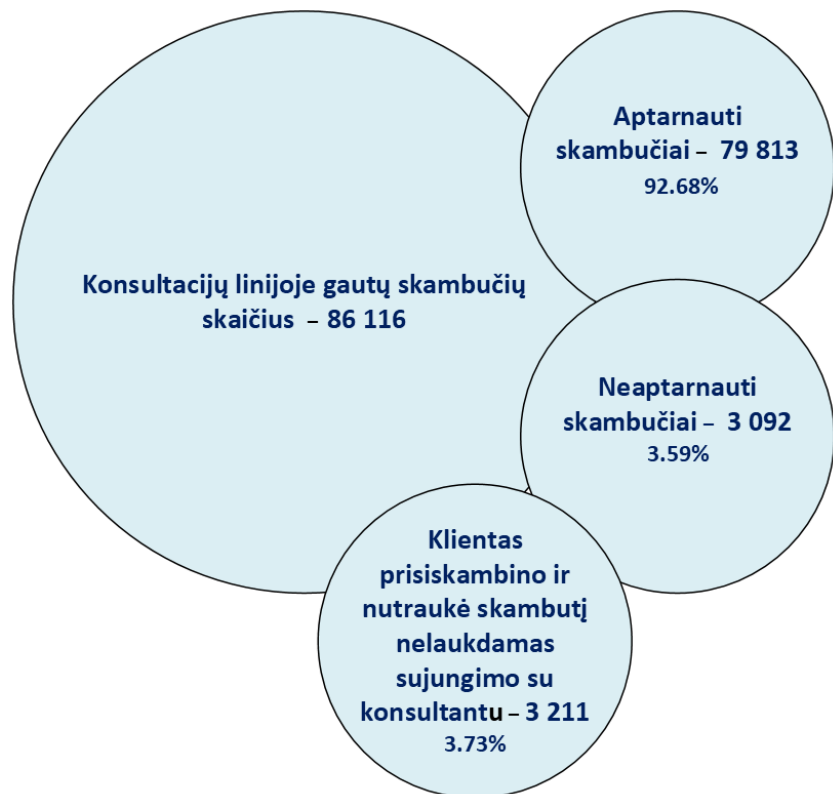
Konsultacijų linijoje gautų skambučių skaičius – 86 116

Aptarnauti skambučiai – 79 813
92.68%

Neaptarnauti skambučiai – 3 092
3.59%

Klientas prisiskambino ir nutraukė skambutį nelaukdamas sujungimo su konsultantu – 3 211
3.73%